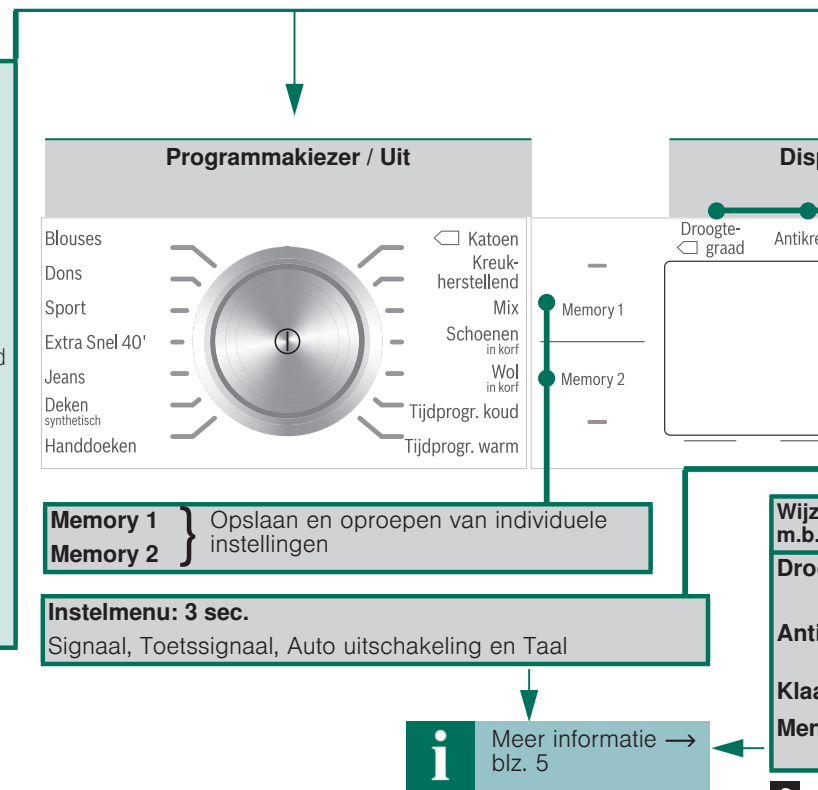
d

Programmakiezer / Uit

Blouses
Dons
Sport
Extra Snel 40'
Jeans
Deken synthetisch
Handdoeken

Katoen
Kreukherstellend
Mix
Schoenen in korf
Wol in korf
Tijdprogr. koud
Tijdprogr. warm

Disp

Droogtegraad
Antikre

Memory 1
Memory 2

Memory 1
Memory 2
Opslaan en oproepen van individuele instellingen

Instelmenu: 3 sec.
Signaal, Toetssignaal, Auto uitschakeling en Taal

i
Meer informatie ⟶ blz. 5

Wijz m.b.
Dro
Anti
Klaa
Mer